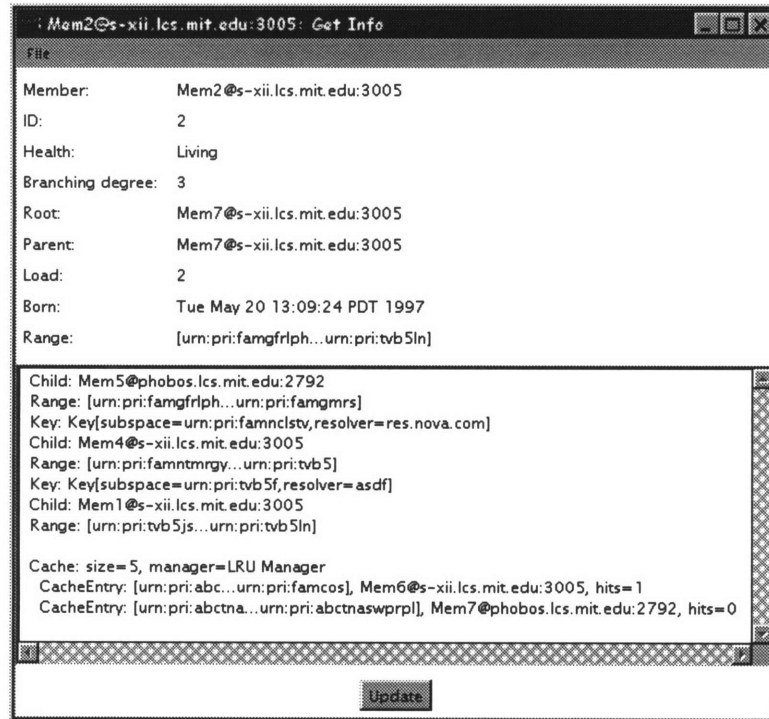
Mem2@s-xii.lcs.mit.edu:3005: Get Info

File

| | |
|---|---|
| Member: | Mem2@s-xii.lcs.mit.edu:3005 |
| ID: | 2 |
| Health: | Living |
| Branching degree: | 3 |
| Root: | Mem7@s-xii.lcs.mit.edu:3005 |
| Parent: | Mem7@s-xii.lcs.mit.edu:3005 |
| Load: | 2 |
| Born: | Tue May 20 13:09:24 PDT 1997 |
| Range: | [urn:pri:famgfrlph...urn:pri:tvb5ln] |

Child: Mem5@phobos.lcs.mit.edu:2792
Range: [urn:pri:famgfrlph...urn:pri:famgmrs]
Key: Key[subspace=urn:pri:famnclstv,resolver=res.nova.com]
Child: Mem4@s-xii.lcs.mit.edu:3005
Range: [urn:pri:famntmrgy...urn:pri:tvb5]
Key: Key[subspace=urn:pri:tvb5f,resolver=asdf]
Child: Mem1@s-xii.lcs.mit.edu:3005
Range: [urn:pri:tvb5js...urn:pri:tvb5ln]

Cache: size=5, manager=LRU Manager
CacheEntry: [urn:pri:abc...urn:pri:famcos], Mem6@s-xii.lcs.mit.edu:3005, hits=1
CacheEntry: [urn:pri:abctna...urn:pri:abctnaswprpl], Mem7@phobos.lcs.mit.edu:2792, hits=0

Update